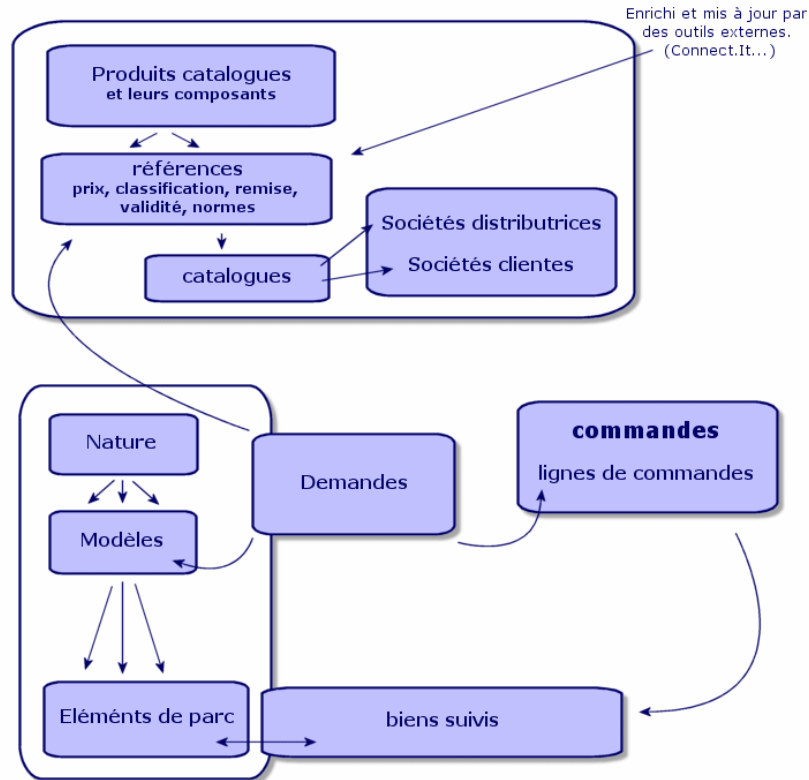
Enrichi et mis à jour par des outils externes. (Connect.It...)

Produits catalogues
et leurs composants

références
prix, classification, remise, validité, normes

catalogues

Sociétés distributrices

Sociétés clientes

Nature

Modèles

Demandes

commandes

lignes de commandes

Eléments de parc

biens suivis